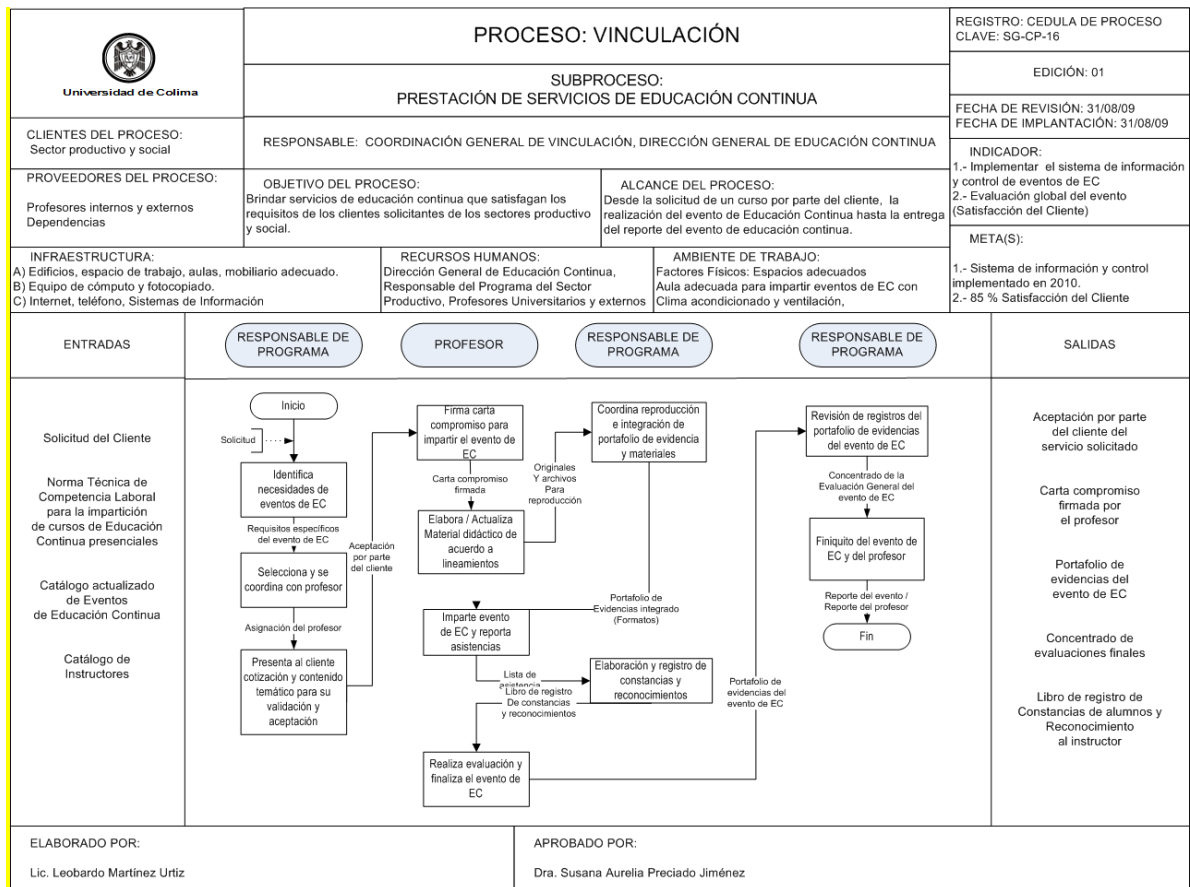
Universidad de Colima

PROCESO: VINCULACIÓN

REGISTRO: CEDULA DE PROCESO
CLAVE: SG-CP-16

SUBPROCESO:
PRESTACIÓN DE SERVICIOS DE EDUCACIÓN CONTINUA

EDICIÓN: 01

FECHA DE REVISIÓN: 31/08/09
FECHA DE IMPLANTACIÓN: 31/08/09

CLIENTES DEL PROCESO:
Sector productivo y social

RESPONSABLE: COORDINACIÓN GENERAL DE VINCULACIÓN, DIRECCIÓN GENERAL DE EDUCACIÓN CONTINUA

INDICADOR:
1.- Implementar el sistema de información y control de eventos de EC
2.- Evaluación global del evento (Satisfacción del Cliente)

PROVEEDORES DEL PROCESO:
Profesores internos y externos
Dependencias

OBJETIVO DEL PROCESO:
Brindar servicios de educación continua que satisfagan los requisitos de los clientes solicitantes de los sectores productivo y social.

ALCANCE DEL PROCESO:
Desde la solicitud de un curso por parte del cliente, la realización del evento de Educación Continua hasta la entrega del reporte del evento de educación continua.

META(S):
1.- Sistema de información y control implementado en 2010.
2.- 85 % Satisfacción del Cliente

INFRAESTRUCTURA:
A) Edificios, espacio de trabajo, aulas, mobiliario adecuado.
B) Equipo de cómputo y fotocopiado.
C) Internet, teléfono, Sistemas de Información

RECURSOS HUMANOS:
Dirección General de Educación Continua, Responsable del Programa del Sector Productivo, Profesores Universitarios y externos

AMBIENTE DE TRABAJO:
Factores Físicos: Espacios adecuados
Aula adecuada para impartir eventos de EC con Clima acondicionado y ventilación,

ENTRADAS

RESPONSABLE DE PROGRAMA

PROFESOR

RESPONSABLE DE PROGRAMA

RESPONSABLE DE PROGRAMA

SALIDAS

Solicitud del Cliente

Norma Técnica de Competencia Laboral para la impartición de cursos de Educación Continua presenciales

Catálogo actualizado de Eventos de Educación Continua

Catálogo de Instructores

Inicio

Solicitud

Identifica necesidades de eventos de EC

Requisitos específicos del evento de EC

Selecciona y se coordina con profesor

Asignación del profesor

Presenta al cliente cotización y contenido temático para su validación y aceptación

Aceptación por parte del cliente

Firma carta compromiso para impartir el evento de EC

Carta compromiso firmada

Elabora / Actualiza Material didáctico de acuerdo a lineamientos

Originales Y archivos Para reproducción

Coordina reproducción e integración de portafolio de evidencia y materiales

Portafolio de Evidencias integrado (Formatos)

Imparte evento de EC y reporta asistencias

Lista de asistencia

Libro de registro De constancias y reconocimientos

Elaboración y registro de constancias y reconocimientos

Realiza evaluación y finaliza el evento de EC

Portafolio de evidencias del evento de EC

Revisión de registros del portafolio de evidencias del evento de EC

Concentrado de la Evaluación General del evento de EC

Finiquito del evento de EC y del profesor

Reporte del evento / Reporte del profesor

Fin

Aceptación por parte del cliente del servicio solicitado

Carta compromiso firmada por el profesor

Portafolio de evidencias del evento de EC

Concentrado de evaluaciones finales

Libro de registro de Constancias de alumnos y Reconocimiento al instructor

ELABORADO POR:
Lic. Leobardo Martínez Urtiz

APROBADO POR:
Dra. Susana Aurelia Preciado Jiménez